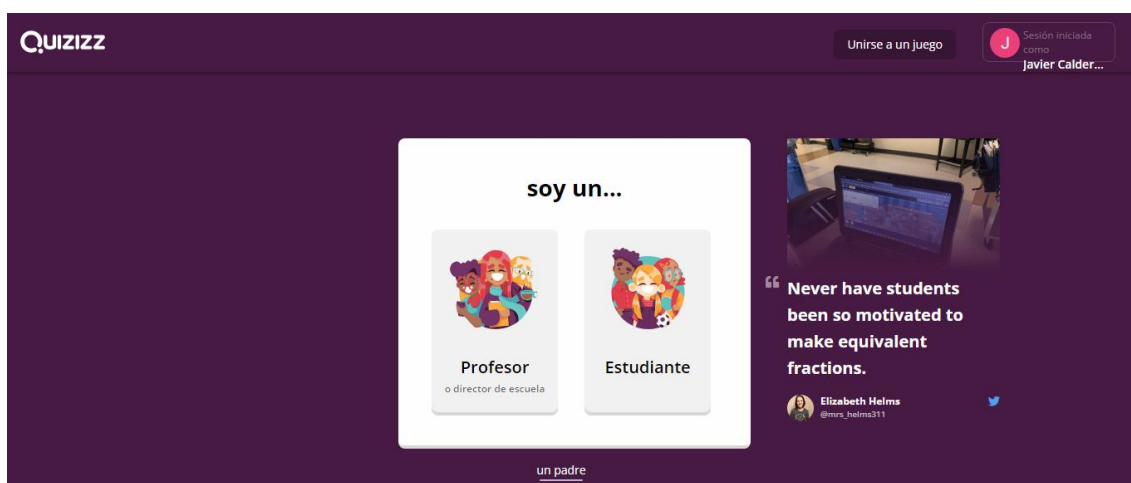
QUIZIZZ

Unirse a un juego

J Sesión iniciada como
Javier Calder...

soy un...

Profesor
o director de escuela

Estudiante

un padre

“ Never have students been so motivated to make equivalent fractions.

Elizabeth Helms
@mrs_helms311